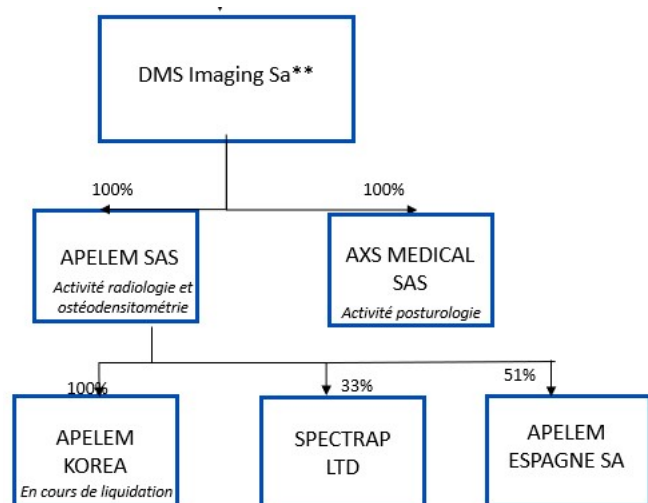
DMS Imaging Sa**

100%

100%

APELEM SAS
Activité radiologie et ostéodensitométrie

AXS MEDICAL SAS
Activité posturologie

100%

33%

51%

APELEM KOREA
En cours de liquidation

SPECTRAP LTD

APELEM ESPAGNE SA